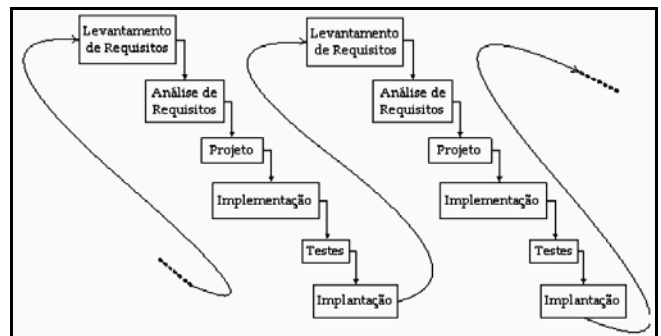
Levantamento de Requisitos

Análise de Requisitos

Projeto

Implementação

Testes

Levantamento de Requisitos

Análise de Requisitos

Projeto

Implementação

Testes

Implantação

Projeto

Implementação

Testes

Implantação